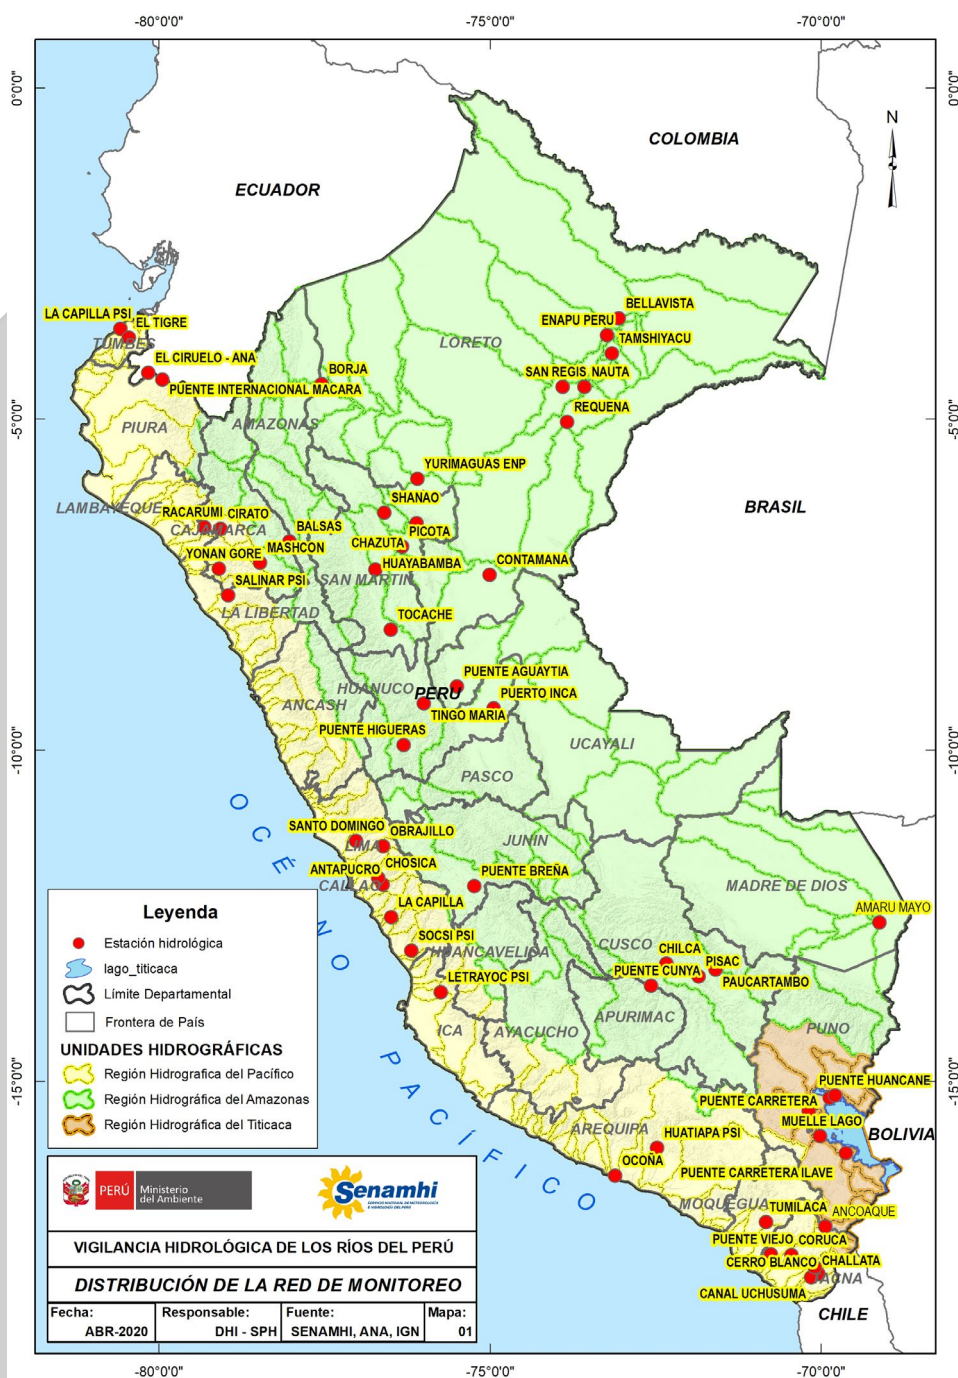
-80°0'0"
-75°0'0"
-70°0'0"

0°0'0"
0°0'0"

N

COLOMBIA

ECUADOR

LA CAPILLA PSI
EL TIGRE
TUMBES
EL CIRUELO - ANA
BORJA
PUENTE INTERNACIONAL MACARA
PIURA
AMAZONAS
LORETO
BELLAVISTA
ENAPU PERU
TAMSHIYACU
SAN REGIS
NAUTA
REQUENA

-5°0'0"
-5°0'0"

YURIMAGUAS ENP
SHANAO
LAMBAYEQUE
RACARUMI
CIRATO
CAJAMARCA
BALSAS
PICOTA
YONAN GORE
MASHCON
CHAZUTA
HUAYABAMBA
CONTAMANA
SALINAR PSI
SAN MARTIN
LA LIBERTAD
TOCACHE

BRASIL

PUENTE AGUAYTIA
HUANUCO
PERU
PUERTO INCA
ANCASH
TINGO MARIA
PUENTE HIGUERAS
UCAYALI

-10°0'0"
-10°0'0"

PASCO
SANTO DOMINGO
OBRAJILLO
JUNIN
LIMA
ANTAPUCRO
CHOSICA
PUENTE BREÑA
CALLAO
MADRE DE DIOS
LA CAPILLA
AMARU MAYO
SOCSI PSI
HUANCAVELICA
CUSCO
CHILCA
PUENTE CUNYA
PISAC
LETRAYOC PSI
PAUCARTAMBO
ICA
AYACUCHO
APURIMAC
PUNO

OCÉANO PACÍFICO

-15°0'0"
-15°0'0"

PUENTE HUANCANE
PUENTE CARRETERA
MUELLE LAGO
AREQUIPA
HUATIAPA PSI
BOLIVIA
OCOÑA
PUENTE CARRETERA ILAVE
MOQUEGUA
TUMILACA
ANCOAQUE
PUENTE VIEJO
CORUCA
CERRO BLANCO
CHALLATA
TACNA
CANAL UCHUSUMA
CHILE

Leyenda
Estación hidrológica
lago_titicaca
Límite Departamental
Frontera de País
UNIDADES HIDROGRÁFICAS
Región Hidrografica del Pacífico
Región Hidrográfica del Amazonas
Región Hidrográfica del Titicaca

PERÚ Ministerio del Ambiente
Senamhi
SERVICIO NACIONAL DE METEOROLOGÍA E HIDROLOGÍA DEL PERÚ

VIGILANCIA HIDROLÓGICA DE LOS RÍOS DEL PERÚ

DISTRIBUCIÓN DE LA RED DE MONITOREO

| Fecha: | Responsable: | Fuente: | Mapa: |
|---|---|---|---|
| ABR-2020 | DHI - SPH | SENAMHI, ANA, IGN | 01 |

-80°0'0"
-75°0'0"
-70°0'0"